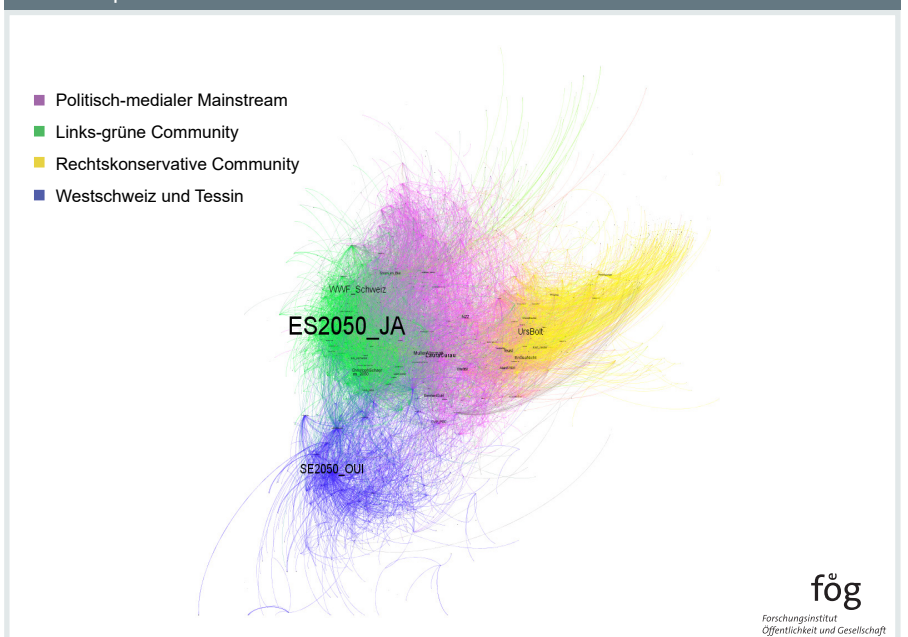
Politisch-medialer Mainstream
Links-grüne Community
Rechtskonservative Community
Westschweiz und Tessin

WWF_Schweiz
ES2050_JA
UrsBolt
SE2050_OUI

fög
Forschungsinstitut
Öffentlichkeit und Gesellschaft